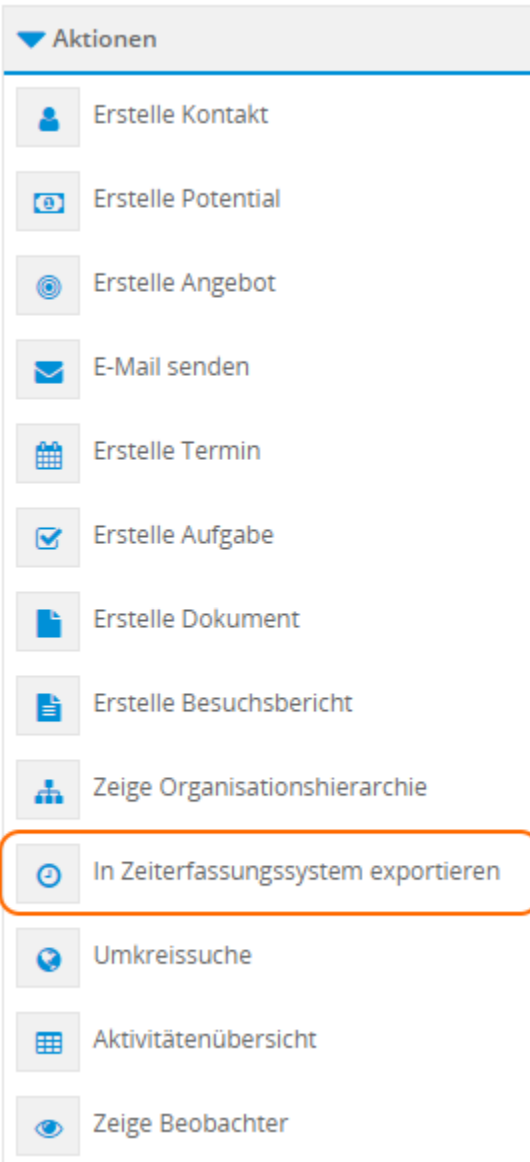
Aktionen

Erstelle Kontakt

Erstelle Potential

Erstelle Angebot

E-Mail senden

Erstelle Termin

Erstelle Aufgabe

Erstelle Dokument

Erstelle Besuchsbericht

Zeige Organisationshierarchie

In Zeiterfassungssystem exportieren

Umkreissuche

Aktivitätenübersicht

Zeige Beobachter